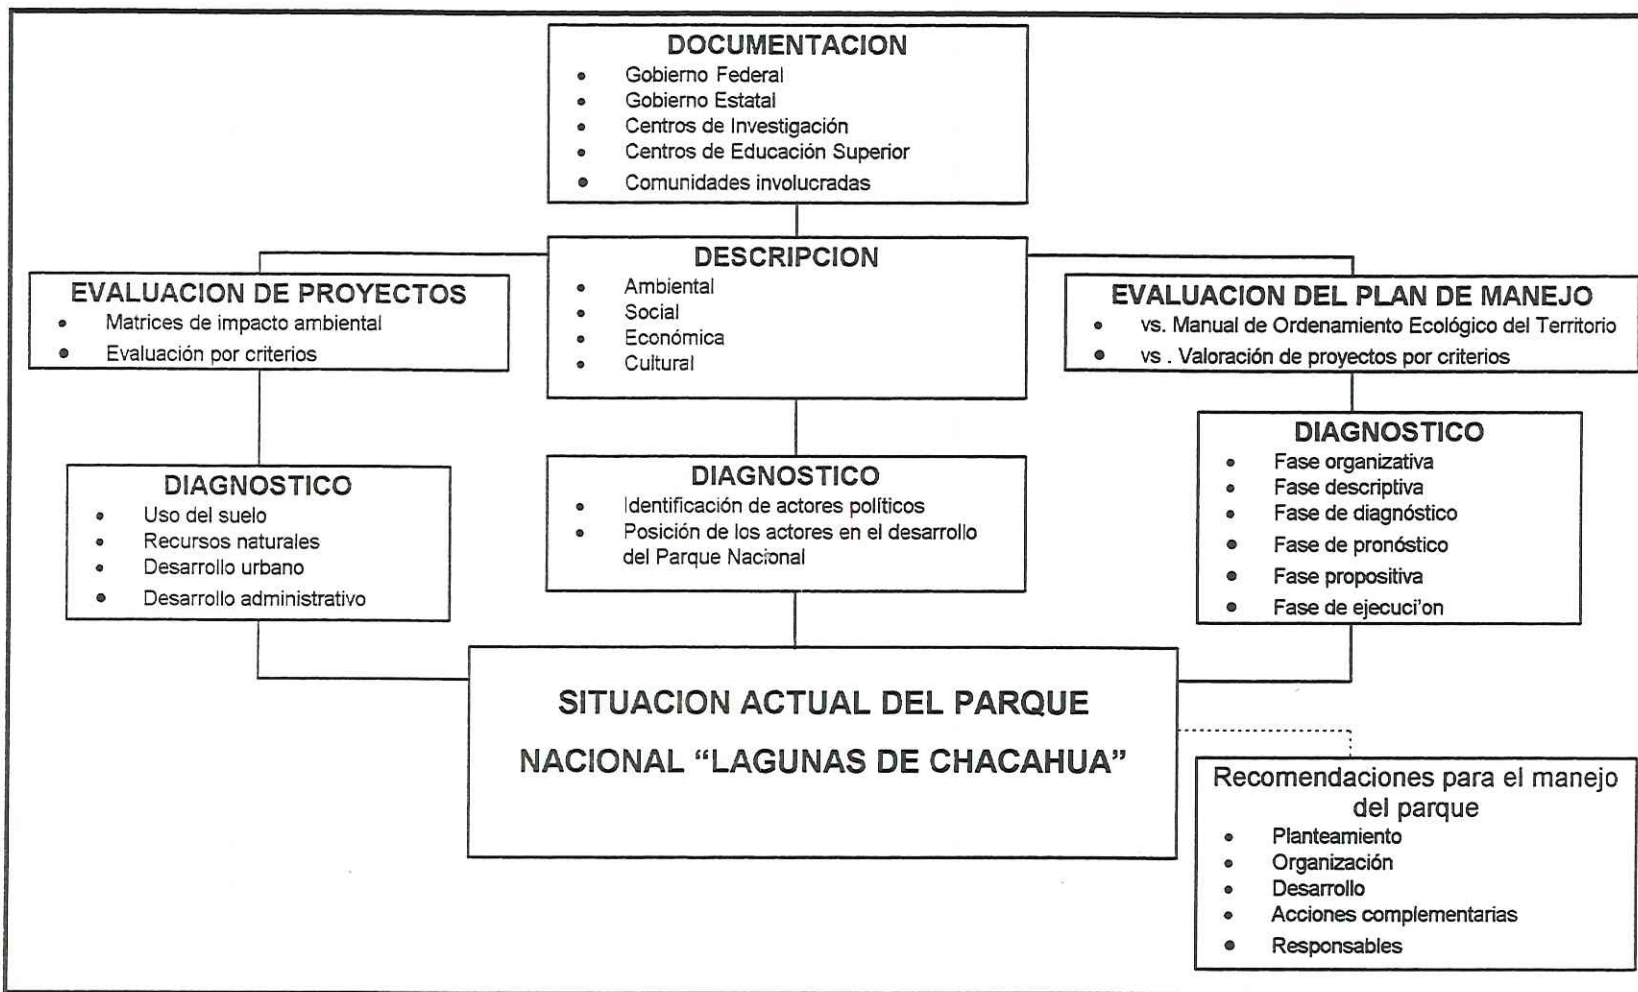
DOCUMENTACION
- Gobierno Federal
- Gobierno Estatal
- Centros de Investigación
- Centros de Educación Superior
- Comunidades involucradas

EVALUACION DE PROYECTOS
- Matrices de impacto ambiental
- Evaluación por criterios

DESCRIPCION
- Ambiental
- Social
- Económica
- Cultural

EVALUACION DEL PLAN DE MANEJO
- vs. Manual de Ordenamiento Ecológico del Territorio
- vs . Valoración de proyectos por criterios

DIAGNOSTICO
- Uso del suelo
- Recursos naturales
- Desarrollo urbano
- Desarrollo administrativo

DIAGNOSTICO
- Identificación de actores políticos
- Posición de los actores en el desarrollo del Parque Nacional

DIAGNOSTICO
- Fase organizativa
- Fase descriptiva
- Fase de diagnóstico
- Fase de pronóstico
- Fase propositiva
- Fase de ejecuci'on

SITUACION ACTUAL DEL PARQUE NACIONAL "LAGUNAS DE CHACAHUA"

Recomendaciones para el manejo del parque
- Planteamiento
- Organización
- Desarrollo
- Acciones complementarias
- Responsables